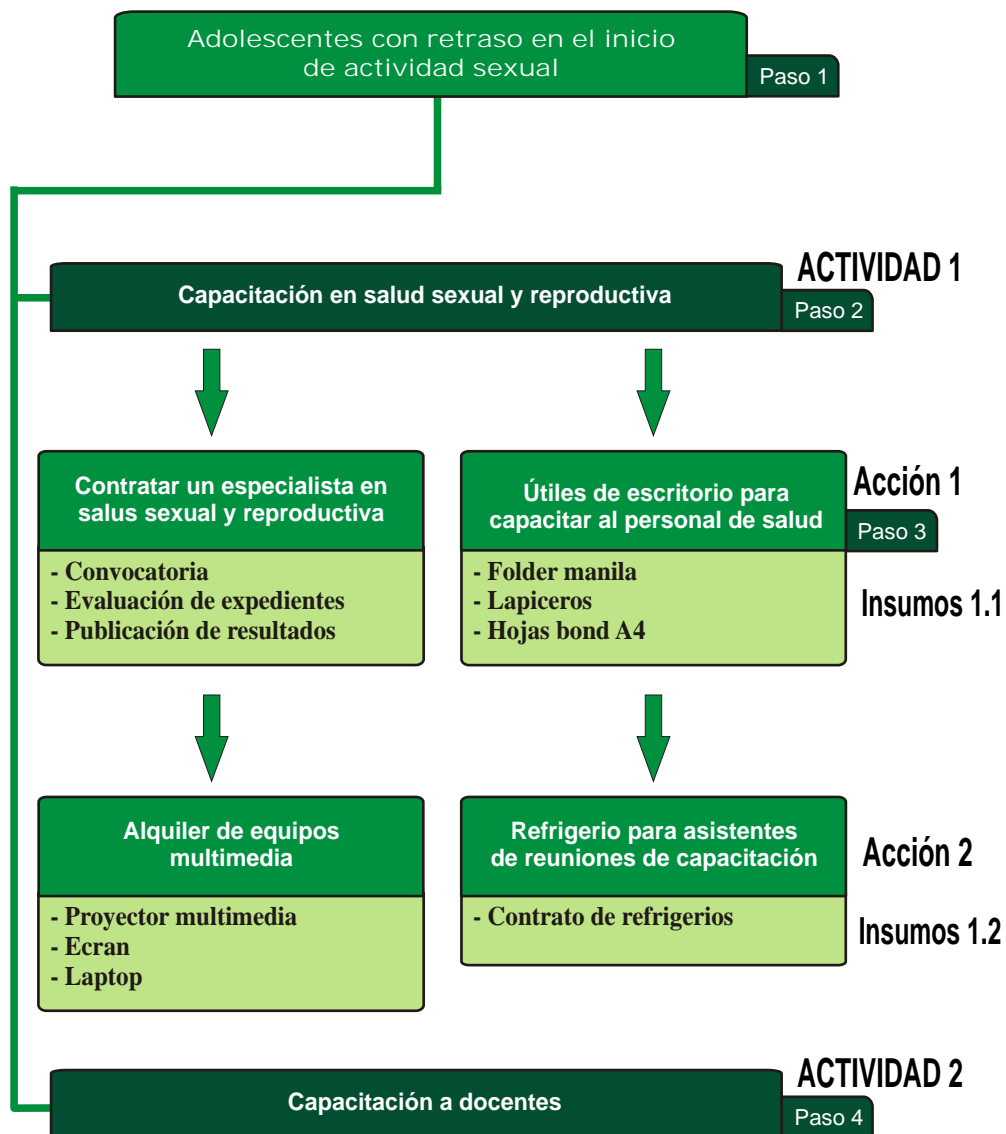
Adolescentes con retraso en el inicio de actividad sexual

Paso 1

ACTIVIDAD 1

Capacitación en salud sexual y reproductiva

Paso 2

Contratar un especialista en salus sexual y reproductiva

- Convocatoria
- Evaluación de expedientes
- Publicación de resultados

Útiles de escritorio para capacitar al personal de salud

Acción 1

Paso 3

- Folder manila
- Lapiceros
- Hojas bond A4

Insumos 1.1

Alquiler de equipos multimedia

- Proyector multimedia
- Ecran
- Laptop

Refrigerio para asistentes de reuniones de capacitación

Acción 2

- Contrato de refrigerios

Insumos 1.2

ACTIVIDAD 2

Capacitación a docentes

Paso 4